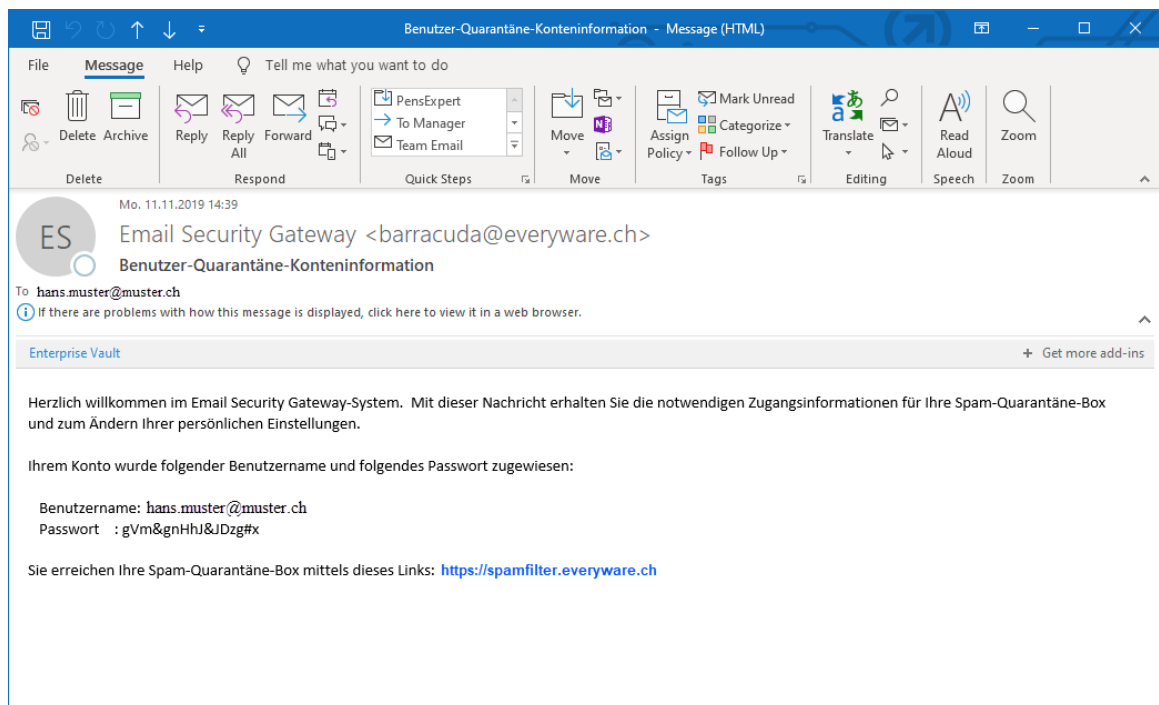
Benutzer-Quarantäne-Konteninformation - Message (HTML)

File Message Help Tell me what you want to do

Delete Archive
Delete

Reply Reply All Forward
Respond

PensExpert
To Manager
Team Email
Quick Steps

Move
Move

Assign Policy
Mark Unread
Categorize
Follow Up
Tags

Translate
Editing

Read Aloud
Speech

Zoom
Zoom

Mo. 11.11.2019 14:39

ES

Email Security Gateway <barracuda@everyware.ch>

Benutzer-Quarantäne-Konteninformation

To hans.muster@muster.ch

If there are problems with how this message is displayed, click here to view it in a web browser.

Enterprise Vault

+ Get more add-ins

Herzlich willkommen im Email Security Gateway-System. Mit dieser Nachricht erhalten Sie die notwendigen Zugangsinformationen für Ihre Spam-Quarantäne-Box und zum Ändern Ihrer persönlichen Einstellungen.

Ihrem Konto wurde folgender Benutzername und folgendes Passwort zugewiesen:

Benutzername: hans.muster@muster.ch
Passwort : gVm&gnHhJ&JDzg#x

Sie erreichen Ihre Spam-Quarantäne-Box mittels dieses Links: https://spamfilter.everyware.ch